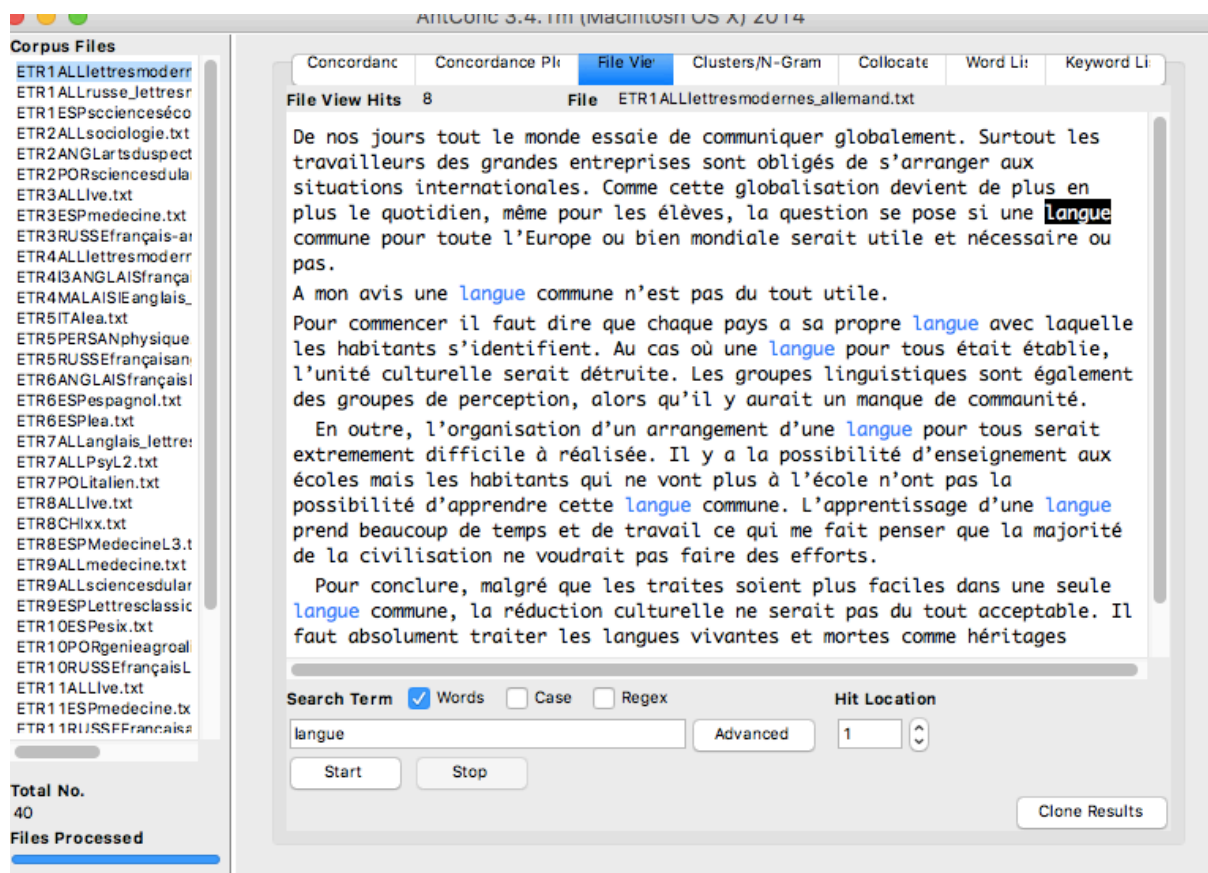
AntConc 3.4.1m (Macintosh OS X) 2014

Corpus Files
ETR1ALLlettresmoderr
ETR1ALLrusse_lettresr
ETR1ESPsccienceséco
ETR2ALLsociologie.txt
ETR2ANGLartsduspect
ETR2PORsciencesdulal
ETR3ALLlve.txt
ETR3ESPmedecine.txt
ETR3RUSSEfrançais-ar
ETR4ALLlettresmoderr
ETR4I3ANGLAISfrançai
ETR4MALAISIEanglais_
ETR5ITAlea.txt
ETR5PERSANphysique
ETR5RUSSEfrançaisan
ETR6ANGLAISfrançaisl
ETR6ESPespagnol.txt
ETR6ESPlea.txt
ETR7ALLanglais_lettres
ETR7ALLPsyL2.txt
ETR7POLitalien.txt
ETR8ALLlve.txt
ETR8CHIxx.txt
ETR8ESPMedecineL3.t
ETR9ALLmedecine.txt
ETR9ALLsciencesdular
ETR9ESPLettresclassic
ETR10ESPesix.txt
ETR10PORgenieagroal
ETR10RUSSEfrançaisL
ETR11ALLlve.txt
ETR11ESPmedecine.tx
ETR11RUSSEFrancaisa

Total No.
40
Files Processed

Concordanc | Concordance Plo | File Viev | Clusters/N-Gram | Collocate | Word Lis | Keyword Li

File View Hits 8 File ETR1ALLlettresmodernes_allemand.txt

De nos jours tout le monde essaie de communiquer globalement. Surtout les travailleurs des grandes entreprises sont obligés de s'arranger aux situations internationales. Comme cette globalisation devient de plus en plus le quotidien, même pour les élèves, la question se pose si une langue commune pour toute l'Europe ou bien mondiale serait utile et nécessaire ou pas.

A mon avis une langue commune n'est pas du tout utile.

Pour commencer il faut dire que chaque pays a sa propre langue avec laquelle les habitants s'identifient. Au cas où une langue pour tous était établie, l'unité culturelle serait détruite. Les groupes linguistiques sont également des groupes de perception, alors qu'il y aurait un manque de commaunité.

En outre, l'organisation d'un arrangement d'une langue pour tous serait extremement difficile à réalisée. Il y a la possibilité d'enseignement aux écoles mais les habitants qui ne vont plus à l'école n'ont pas la possibilité d'apprendre cette langue commune. L'apprentissage d'une langue prend beaucoup de temps et de travail ce qui me fait penser que la majorité de la civilisation ne voudrait pas faire des efforts.

Pour conclure, malgré que les traites soient plus faciles dans une seule langue commune, la réduction culturelle ne serait pas du tout acceptable. Il faut absolument traiter les langues vivantes et mortes comme héritages

Search Term Words Case Regex
langue
Advanced
Start Stop
Hit Location
1
Clone Results